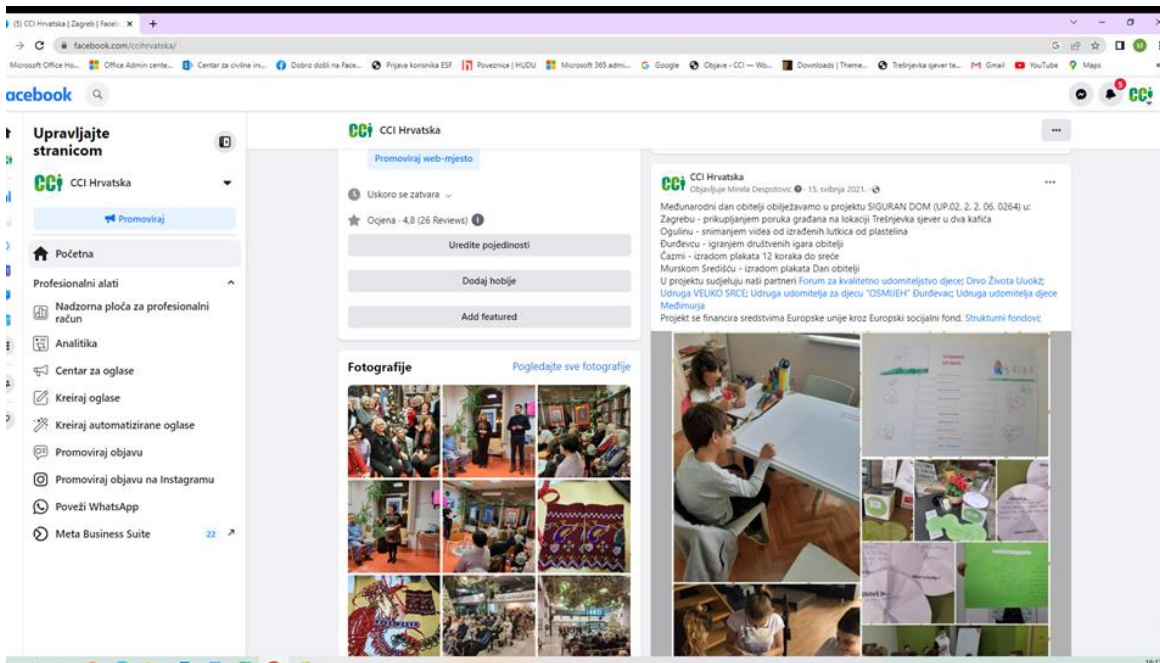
(5) CCI Hrvatska | Zagreb | Faceb ×
facebook.com/ccihrvatska/
Microsoft Office Ho... Office Admin cente... Centar za civilne ini... Dobro došli na Face... Prijava korisnika ESF Poveznice | HUDU Microsoft 365 admi... Google Objave - CCI — Wo... Downloads | Theme... Trešnjevka sjever te... Gmail YouTube Maps

acebook

Upravljajte stranicom
CCI Hrvatska
Promoviraj
Početna
Profesionalni alati
Nadzorna ploča za profesionalni račun
Analitika
Centar za oglase
Kreiraj oglase
Kreiraj automatizirane oglase
Promoviraj objavu
Promoviraj objavu na Instagramu
Poveži WhatsApp
Meta Business Suite 22

CCI Hrvatska
Promoviraj web-mjesto
Uskoro se zatvara
Ocjena · 4,8 (26 Reviews)
Uredite pojedinosti
Dodaj hobije
Add featured

Fotografije
Pogledajte sve fotografije

CCI Hrvatska
Objavljuje Mirela Despotovic · 15. svibnja 2021. ·
Međunarodni dan obitelji obilježavamo u projektu SIGURAN DOM (UP.02. 2. 2. 06. 0264) u:
Zagrebu - prikupljanjem poruka građana na lokaciji Trešnjevka sjever u dva kafića
Ogulinu - snimanjem videa od izrađenih lutkica od plastelina
Đurđevcu - igranjem društvenih igara obitelji
Čazmi - izradom plakata 12 koraka do sreće
Murskom Središću - izradom plakata Dan obitelji
U projektu sudjeluju naši partneri Forum za kvalitetno udomiteljstvo djece; Drvo Života Uuokž; Udruga VELIKO SRCE; Udruga udomitelja za djecu "OSMIJEH" Đurđevac; Udruga udomitelja djece Međimurja
Projekt se financira sredstvima Europske unije kroz Europski socijalni fond. Strukturni fondovi;